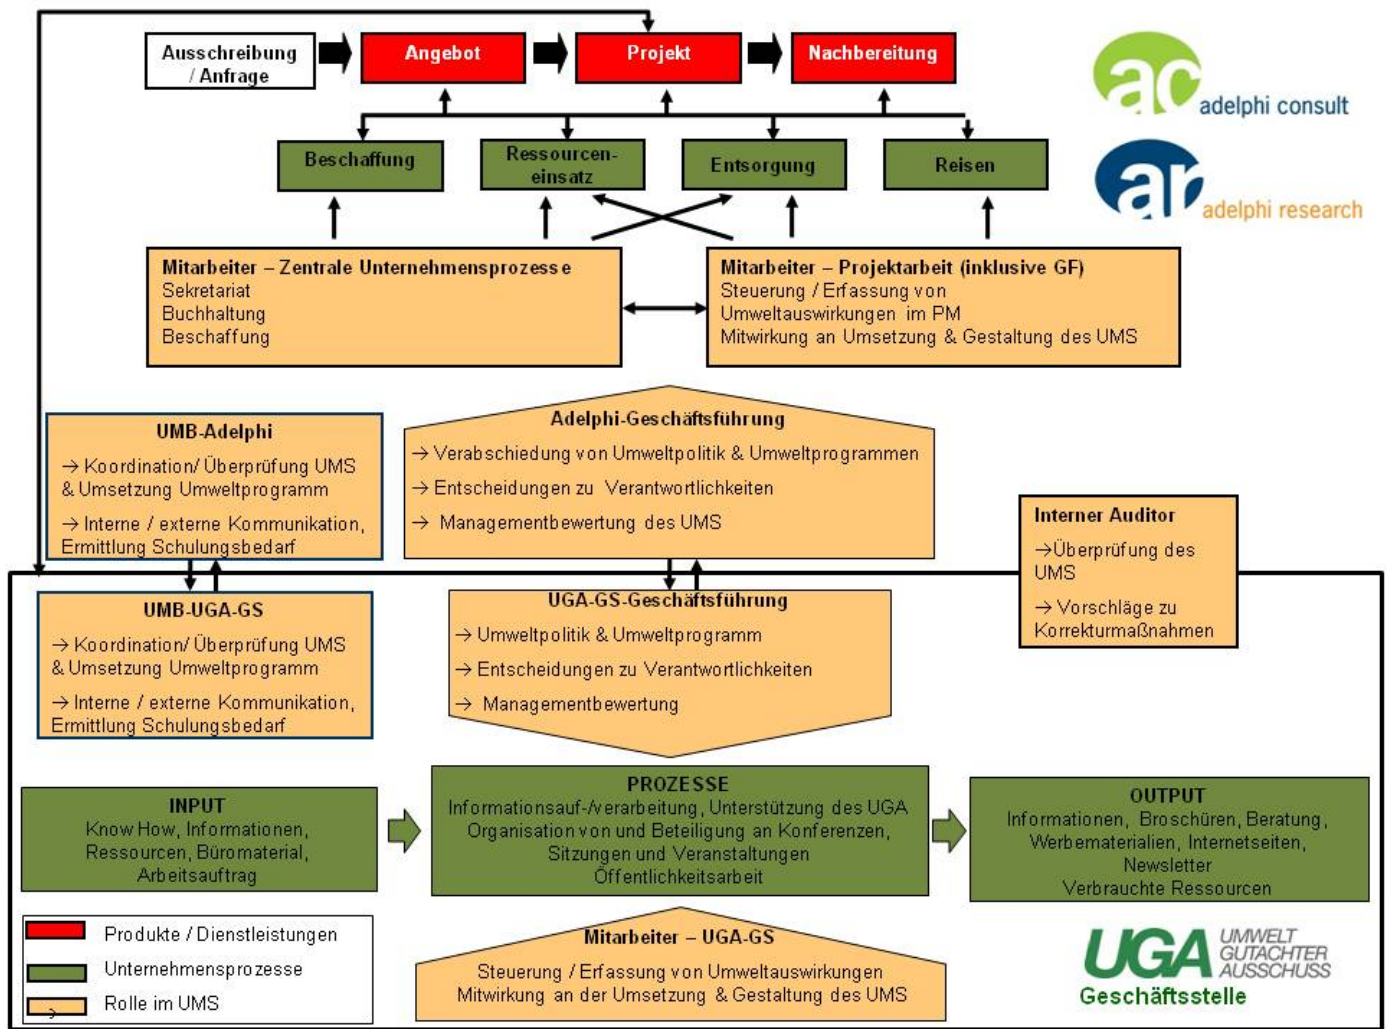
Ausschreibung / Anfrage

Angebot

Projekt

Nachbereitung

ac adelphi consult

ar adelphi research

Beschaffung

Ressourceneinsatz

Entsorgung

Reisen

Mitarbeiter – Zentrale Unternehmensprozesse
Sekretariat
Buchhaltung
Beschaffung

Mitarbeiter – Projektarbeit (inklusive GF)
Steuerung / Erfassung von Umweltauswirkungen im PM
Mitwirkung an Umsetzung & Gestaltung des UMS

UMB-Adelphi
→ Koordination/ Überprüfung UMS & Umsetzung Umweltprogramm
→ Interne / externe Kommunikation, Ermittlung Schulungsbedarf

Adelphi-Geschäftsführung
→ Verabschiedung von Umweltpolitik & Umweltprogrammen
→ Entscheidungen zu Verantwortlichkeiten
→ Managementbewertung des UMS

Interner Auditor
→Überprüfung des UMS
→ Vorschläge zu Korrekturmaßnahmen

UMB-UGA-GS
→ Koordination/ Überprüfung UMS & Umsetzung Umweltprogramm
→ Interne / externe Kommunikation, Ermittlung Schulungsbedarf

UGA-GS-Geschäftsführung
→ Umweltpolitik & Umweltprogramm
→ Entscheidungen zu Verantwortlichkeiten
→ Managementbewertung

INPUT
Know How, Informationen, Ressourcen, Büromaterial, Arbeitsauftrag

PROZESSE
Informationsauf-/verarbeitung, Unterstützung des UGA
Organisation von und Beteiligung an Konferenzen, Sitzungen und Veranstaltungen
Öffentlichkeitsarbeit

OUTPUT
Informationen, Broschüren, Beratung, Werbematerialien, Internetseiten, Newsletter
Verbrauchte Ressourcen

Produkte / Dienstleistungen
Unternehmensprozesse
Rolle im UMS

Mitarbeiter – UGA-GS
Steuerung / Erfassung von Umweltauswirkungen
Mitwirkung an der Umsetzung & Gestaltung des UMS

UGA UMWELT GUTACHTER AUSSCHUSS
Geschäftsstelle